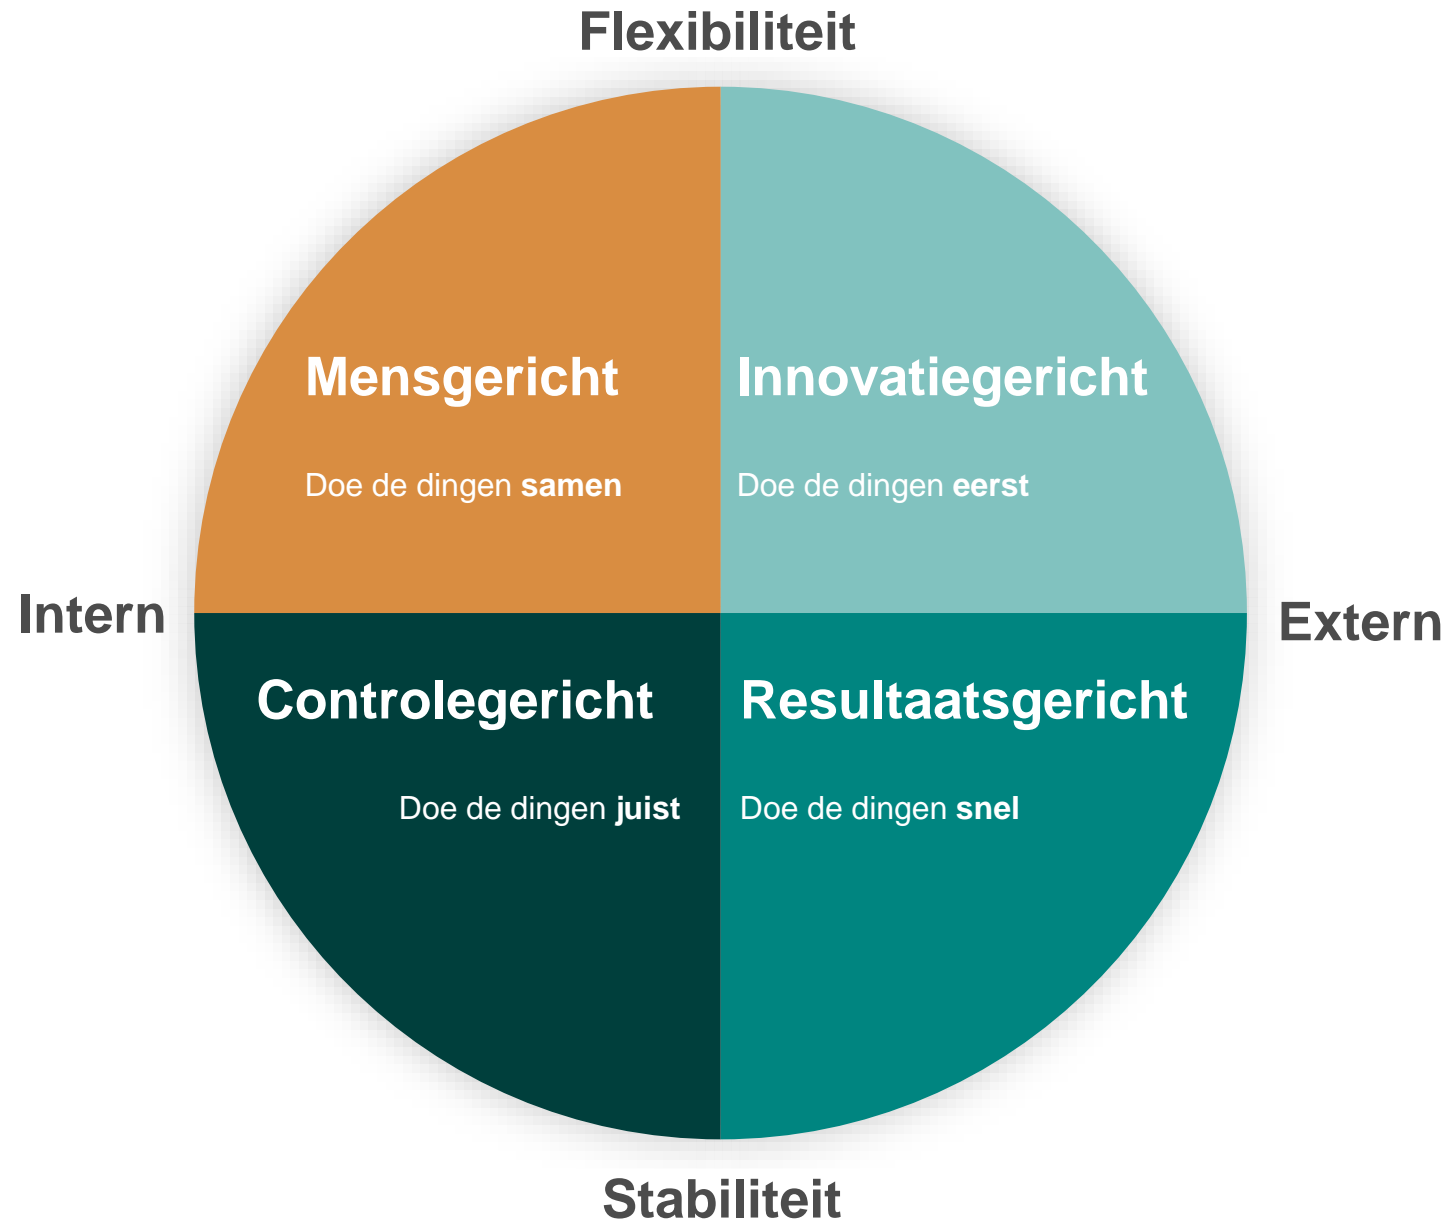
Flexibiliteit

Mensgericht

Doe de dingen **samen**

Innovatiegericht

Doe de dingen **eerst**

Intern

Extern

Controlegericht

Doe de dingen **juist**

Resultaatsgericht

Doe de dingen **snel**

Stabiliteit